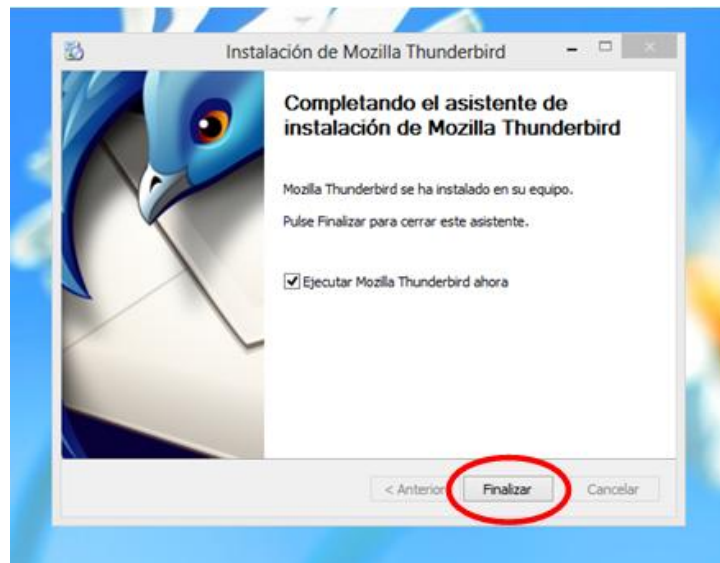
Instalación de Mozilla Thunderbird

Completando el asistente de instalación de Mozilla Thunderbird

Mozilla Thunderbird se ha instalado en su equipo.

Pulse Finalizar para cerrar este asistente.

Ejecutar Mozilla Thunderbird ahora

< Anterior

Finalizar

Cancelar